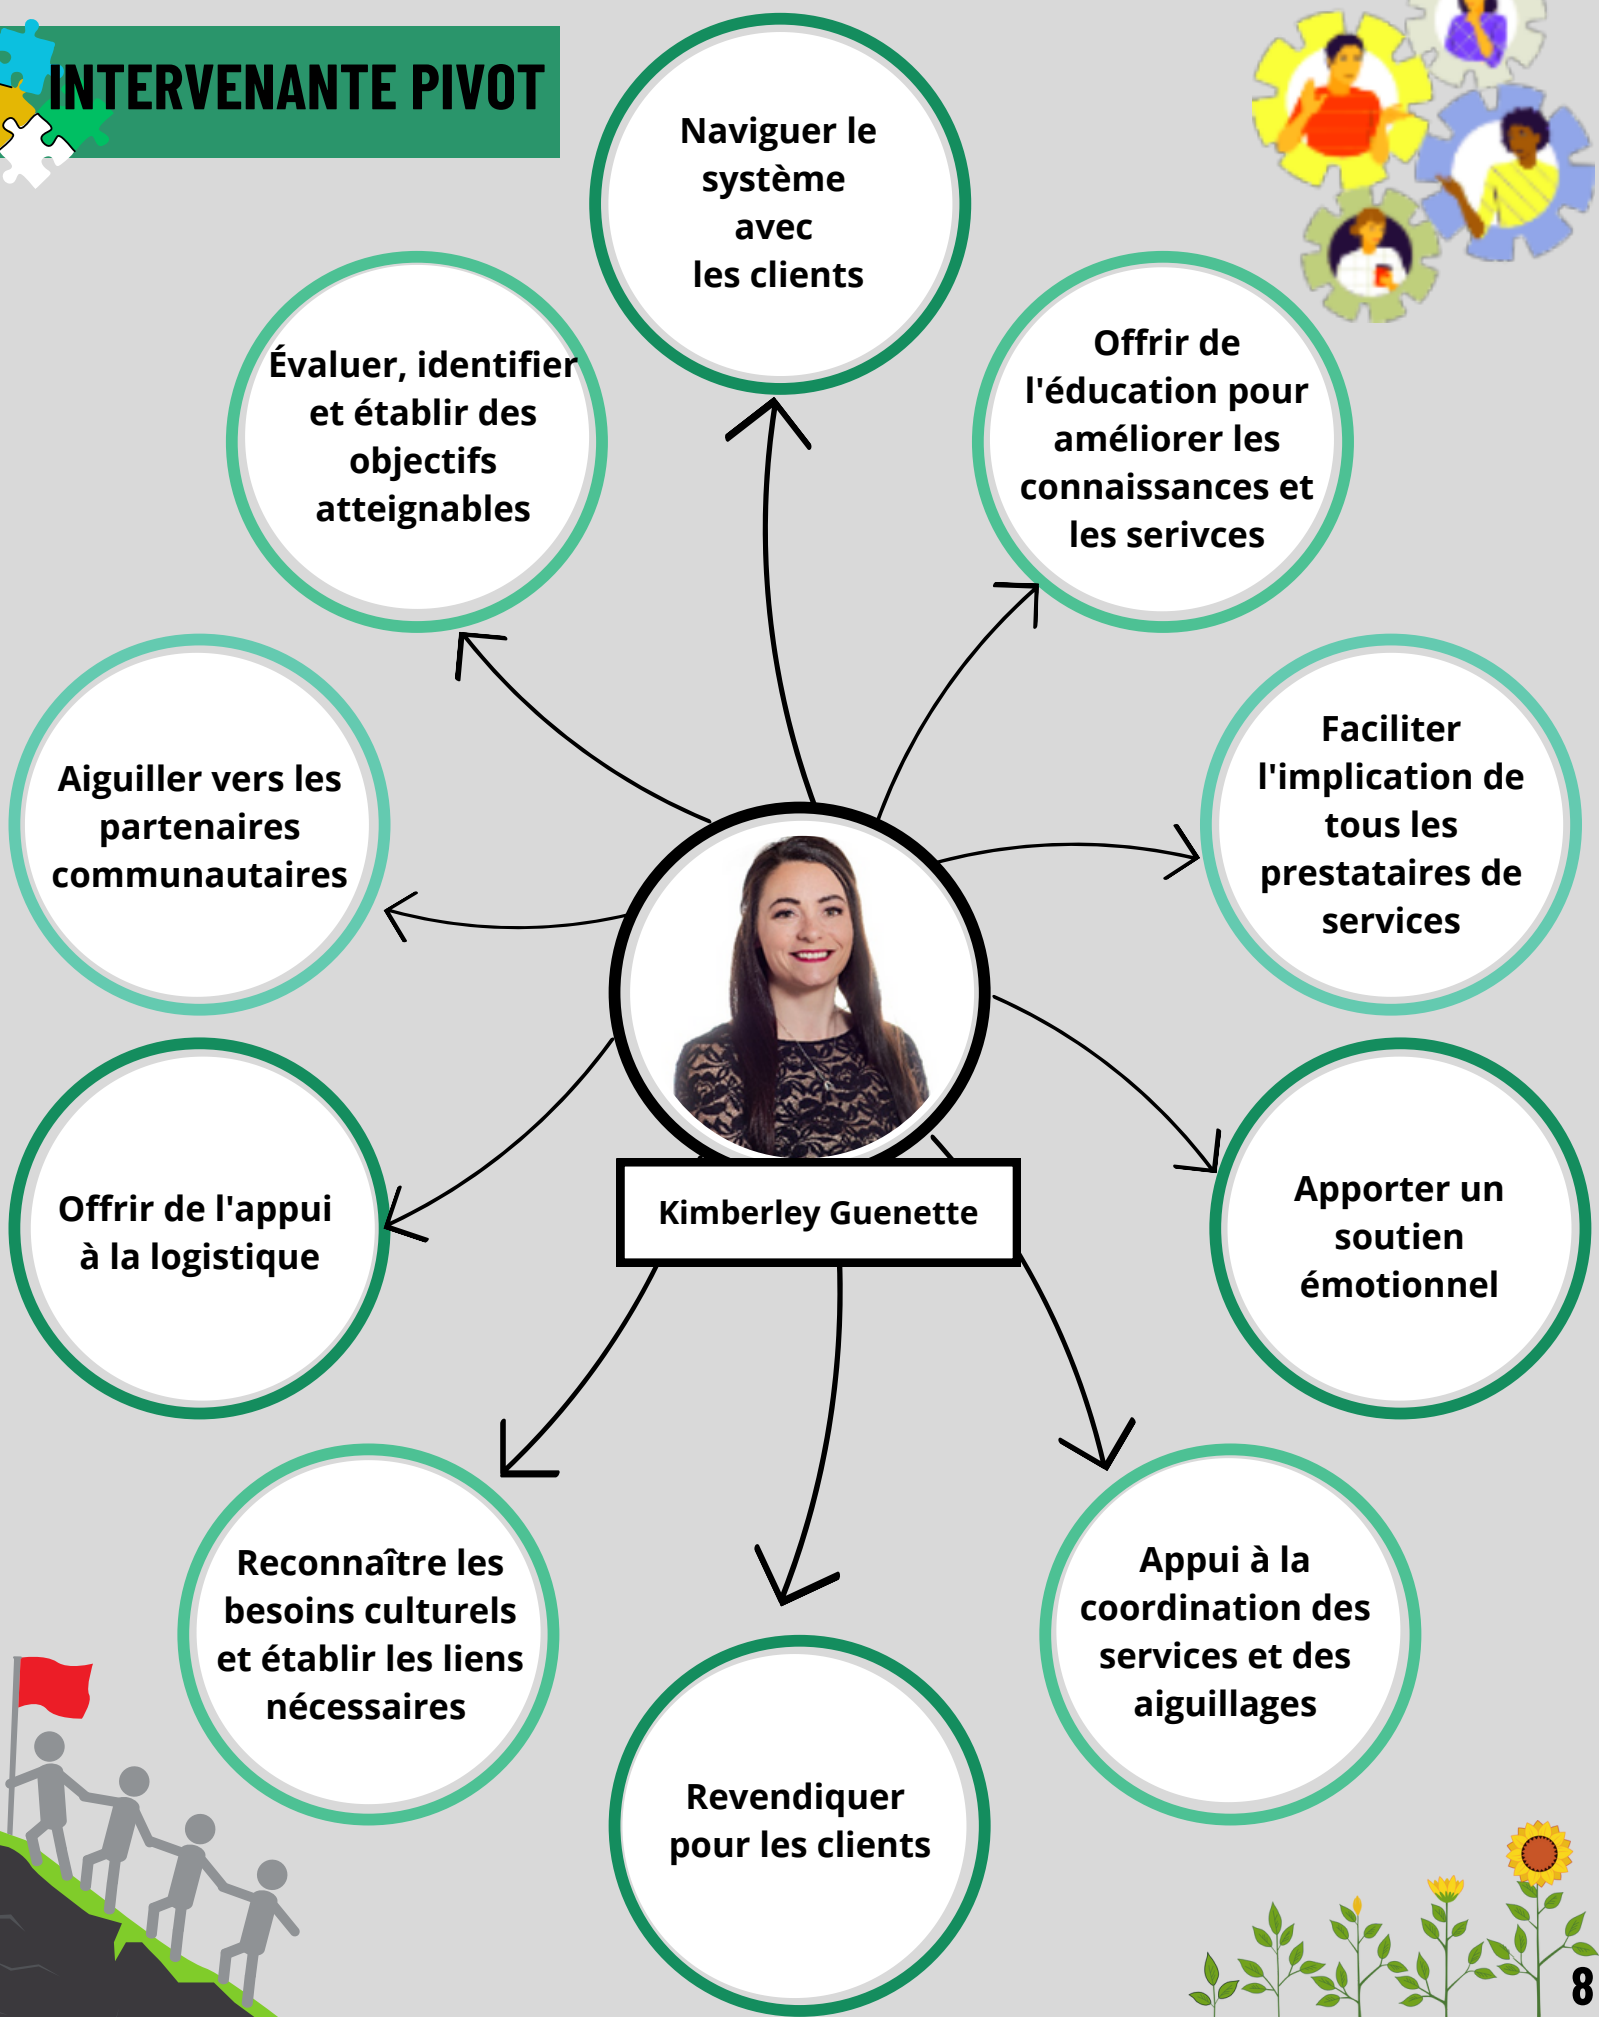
INTERVENANTE PIVOT

Naviguer le système avec les clients

Évaluer, identifier et établir des objectifs atteignables

Offrir de l'éducation pour améliorer les connaissances et les serivces

Aiguiller vers les partenaires communautaires

Faciliter l'implication de tous les prestataires de services

Kimberley Guenette

Offrir de l'appui à la logistique

Apporter un soutien émotionnel

Reconnaître les besoins culturels et établir les liens nécessaires

Appui à la coordination des services et des aiguillages

Revendiquer pour les clients

8